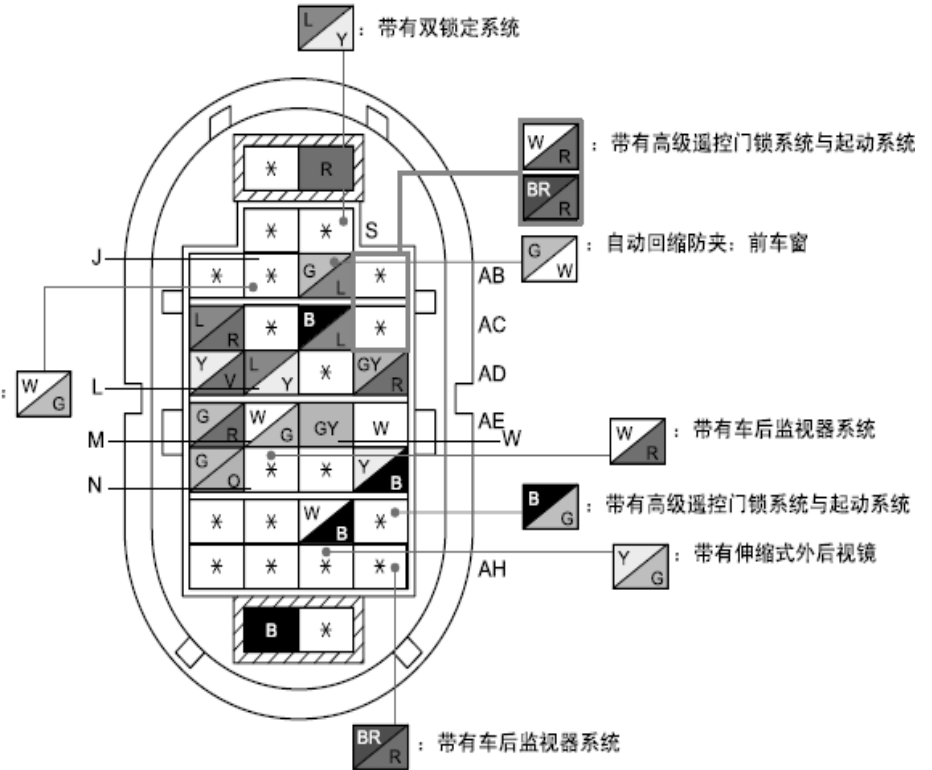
L Y ：带有双锁定系统

W R ：带有高级遥控门锁系统与起动系统
BR R

G W ：自动回缩防夹：前车窗

* R
* * S
J
* * G L * AB
L R * B L * AC
Y V L Y * GY R AD
L
G R W G GY W AE
M
W
G O * * Y B
N
* * W B *
* * * * AH
B *

：W G

W R ：带有车后监视器系统

B G ：带有高级遥控门锁系统与起动系统

Y G ：带有伸缩式外后视镜

BR R ：带有车后监视器系统